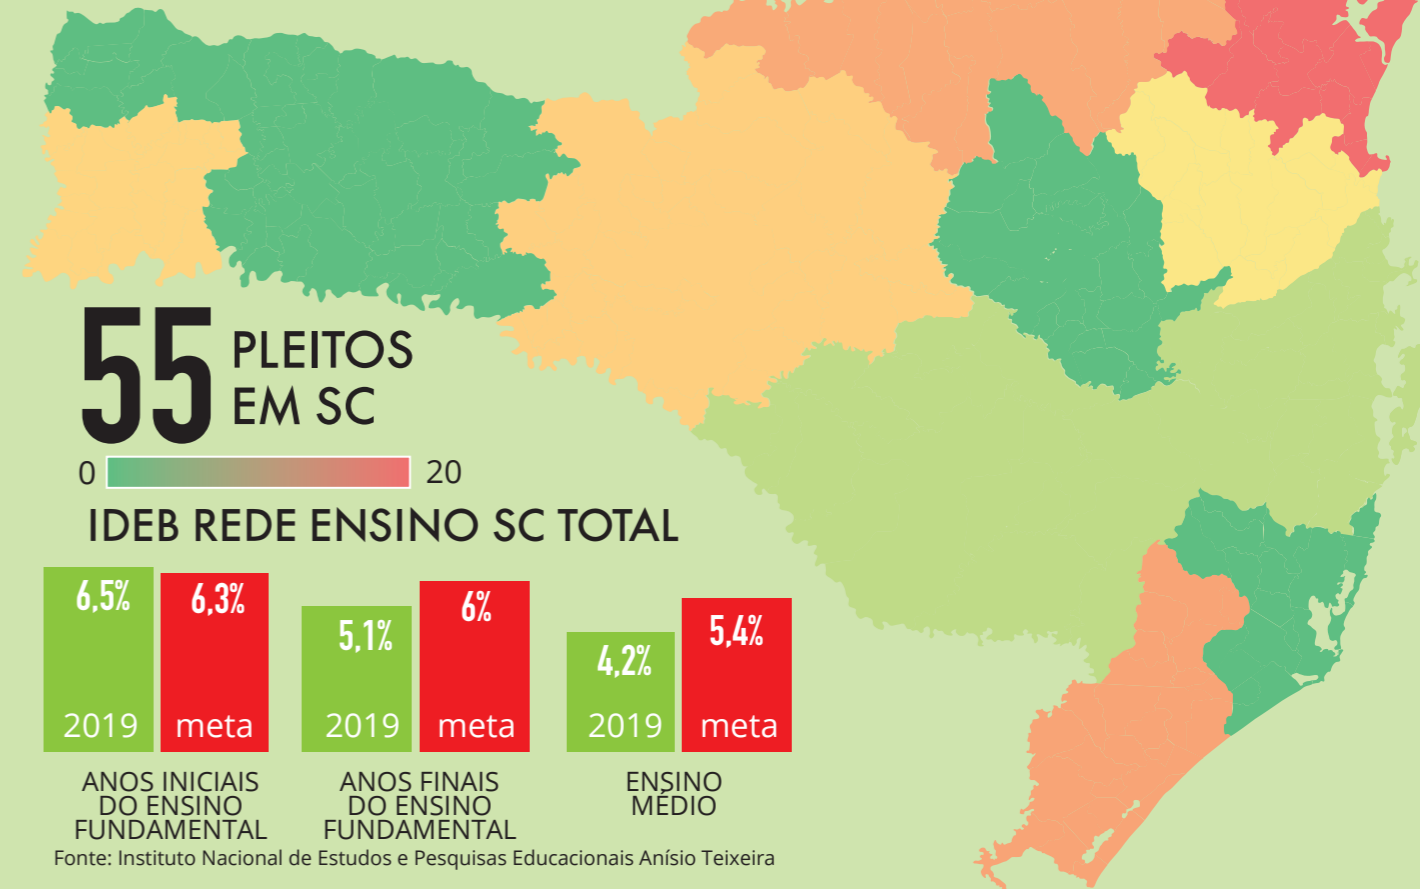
55 PLEITOS EM SC

0 20

IDEB REDE ENSINO SC TOTAL

| 6,5% | 6,3% |
|---|---|
| 2019 | meta |

ANOS INICIAIS DO ENSINO FUNDAMENTAL

| 5,1% | 6% |
|---|---|
| 2019 | meta |

ANOS FINAIS DO ENSINO FUNDAMENTAL

| 4,2% | 5,4% |
|---|---|
| 2019 | meta |

ENSINO MÉDIO

Fonte: Instituto Nacional de Estudos e Pesquisas Educacionais Anísio Teixeira